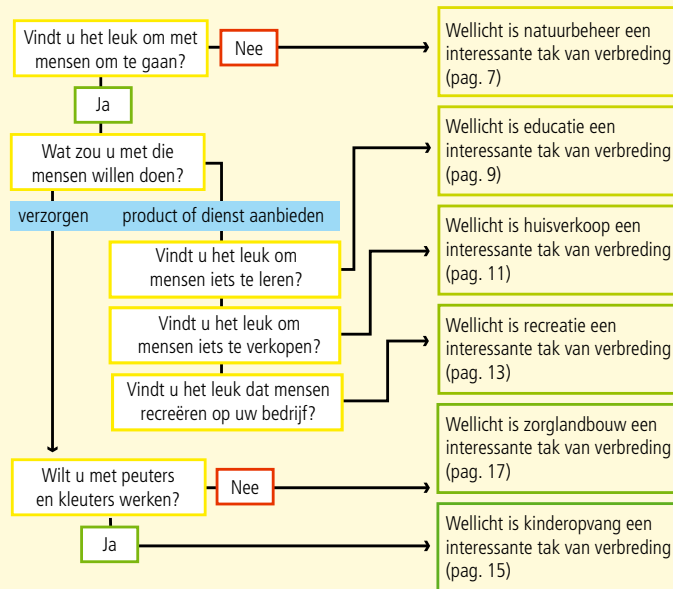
Vindt u het leuk om met mensen om te gaan?

Nee

Wellicht is natuurbeheer een interessante tak van verbreding (pag. 7)

Ja

Wat zou u met die mensen willen doen?

Wellicht is educatie een interessante tak van verbreding (pag. 9)

verzorgen

product of dienst aanbieden

Vindt u het leuk om mensen iets te leren?

Wellicht is huisverkoop een interessante tak van verbreding (pag. 11)

Vindt u het leuk om mensen iets te verkopen?

Wellicht is recreatie een interessante tak van verbreding (pag. 13)

Vindt u het leuk dat mensen recreëren op uw bedrijf?

Wellicht is zorglandbouw een interessante tak van verbreding (pag. 17)

Wilt u met peuters en kleuters werken?

Nee

Ja

Wellicht is kinderopvang een interessante tak van verbreding (pag. 15)